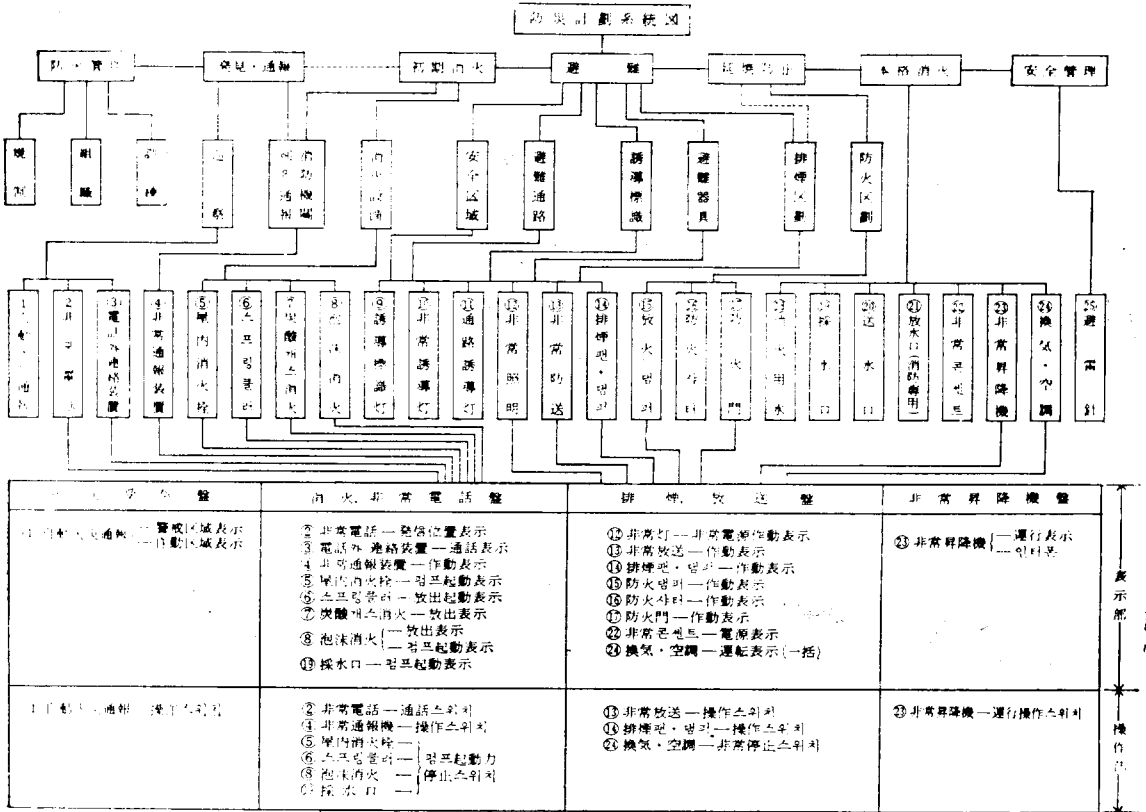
防災計劃系統図

防火管理 | 発見・通報 | 初期消火 | 避難 | 延焼防止 | 本格消火 | 安全管理

規制 | 組織 | 訓練 | 連絡 | 消防機関への通報 | 初期消火 | 安全区域 | 避難通路 | 誘導標識 | 避難器具 | 排煙区劃 | 防火区劃

1自動火災感知器 | 2非常電話 | 3電話外連絡装置 | 4非常通報装置 | 5屋内消火栓 | 6스프링클러 | 7炭酸개스消火 | 8泡沫消火 | 9誘導標識灯 | 10非常誘導灯 | 11通路誘導灯 | 12非常照明 | 13非常放送 | 14排煙팬・댐퍼 | 15防火댐퍼 | 16防火셔터 | 17防火門 | 18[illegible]用水 | 19採水口 | 20送水口 | 21放水口(消防専用) | 22非常콘센트 | 23非常昇降機 | 24換気・空調 | 25避雷針

| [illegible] | 消火、非常電話盤 | 排煙、放送盤 | 非常昇降機盤 | |
|---|---|---|---|---|
| ① 自動火災通報 ― 警戒区域表示 ― 作動区域表示 | ② 非常電話 ― 発信位置表示<br>③ 電話外連絡装置 ― 通話表示<br>④ 非常通報装置 ― 作動表示<br>⑤ 屋内消火栓 ― 펌프起動表示<br>⑥ 스프링클러 ― 放出起動表示<br>⑦ 炭酸개스消火 ― 放出表示<br>⑧ 泡沫消火 ― 放出表示 ― 펌프起動表示<br>⑲ 採水口 ― 펌프起動表示 | ⑫ 非常灯 ― 非常電源作動表示<br>⑬ 非常放送 ― 作動表示<br>⑭ 排煙팬・댐퍼 ― 作動表示<br>⑮ 防火댐퍼 ― 作動表示<br>⑯ 防火셔터 ― 作動表示<br>⑰ 防火門 ― 作動表示<br>㉒ 非常콘센트 ― 電源表示<br>㉔ 換気・空調 ― 運転表示(一括) | ㉓ 非常昇降機 ― 運行表示 ― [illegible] | 表示部 |
| ① 自動火災通報 ― 操作스위치 | ② 非常電話 ― 通話스위치<br>④ 非常通報機 ― 操作스위치<br>⑤ 屋内消火栓 ―<br>⑥ 스프링클러 ―<br>⑧ 泡沫消火 ―<br>⑲ 採水口 ― 펌프起動力停止스위치 | ⑬ 非常放送 ― 操作스위치<br>⑭ 排煙팬・댐퍼 ― 操作스위치<br>㉔ 換気・空調 ― 非常停止스위치 | ㉓ 非常昇降機 ― 運行操作스위치 | 操作部 |